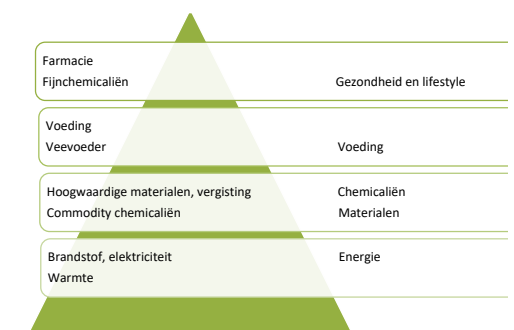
Farmacie
Fijnchemicaliën

Gezondheid en lifestyle

Voeding
Veevoeder

Voeding

Hoogwaardige materialen, vergisting
Commodity chemicaliën

Chemicaliën
Materialen

Brandstof, elektriciteit
Warmte

Energie